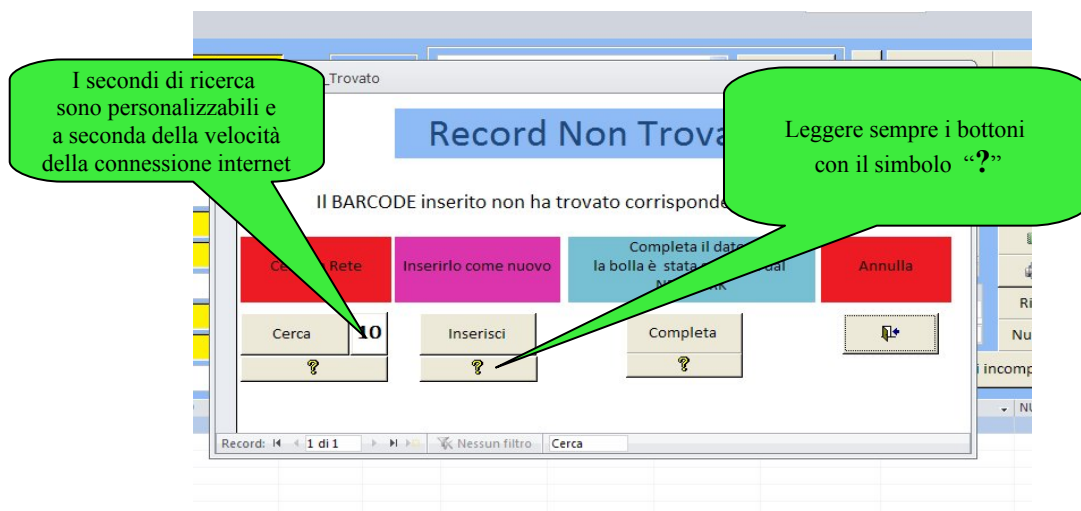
I secondi di ricerca sono personalizzabili e a seconda della velocità della connessione internet

_Trovato

Record Non Trova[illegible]

Leggere sempre i bottoni con il simbolo "?"

Il BARCODE inserito non ha trovato corrisponde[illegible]

Ce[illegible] Rete

Inserirlo come nuovo

Completa il dato la bolla è stata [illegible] dal N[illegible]RK

Annulla

Cerca

10

?

Inserisci

?

Completa

?

Ri

Nu

i incomp

Record: 1 di 1 Nessun filtro Cerca

NU